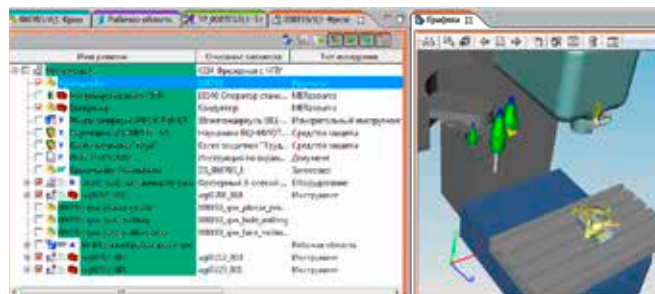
Рабочая область | Графика

| Имя ресурса | Описание записи | Тип ресурса |
|---|---|---|
| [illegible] | СОФ Фрезерная с ЧПУ | |
| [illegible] | | |
| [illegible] | 02240 Оператор станк... | МВРесурсы |
| Кондуктор | Кондуктор | МВРесурсы |
| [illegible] | Штангенциркуль ШЦ... | Измерительный инструмент |
| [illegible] | Наушники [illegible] | Средства защиты |
| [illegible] | Костюм защитный "Труд... | Средства защиты |
| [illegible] | Инструкция по охран... | Документ |
| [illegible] | DS_000000_1 | Заготовка |
| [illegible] | Фрезерный 3-осевой ... | Оборудование |
| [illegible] | sop0300_000 | Инструмент |
| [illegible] | 000050_qms_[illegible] | |
| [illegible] | 000050_qms_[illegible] | |
| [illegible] | 000050_qms_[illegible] | |
| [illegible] | | Рабочая область |
| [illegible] | sop0312_003 | Инструмент |
| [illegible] | sop0323_003 | Инструмент |